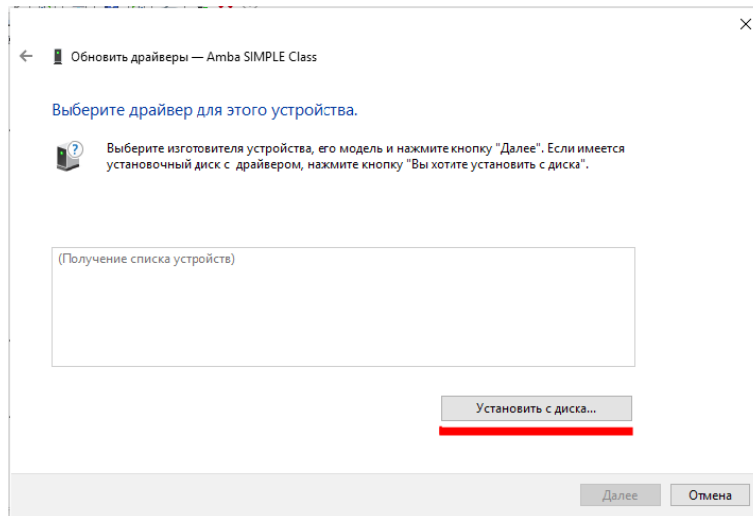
Обновить драйверы — Amba SIMPLE Class

Выберите драйвер для этого устройства.

Выберите изготовителя устройства, его модель и нажмите кнопку "Далее". Если имеется установочный диск с драйвером, нажмите кнопку "Вы хотите установить с диска".

(Получение списка устройств)

Установить с диска...

Далее

Отмена